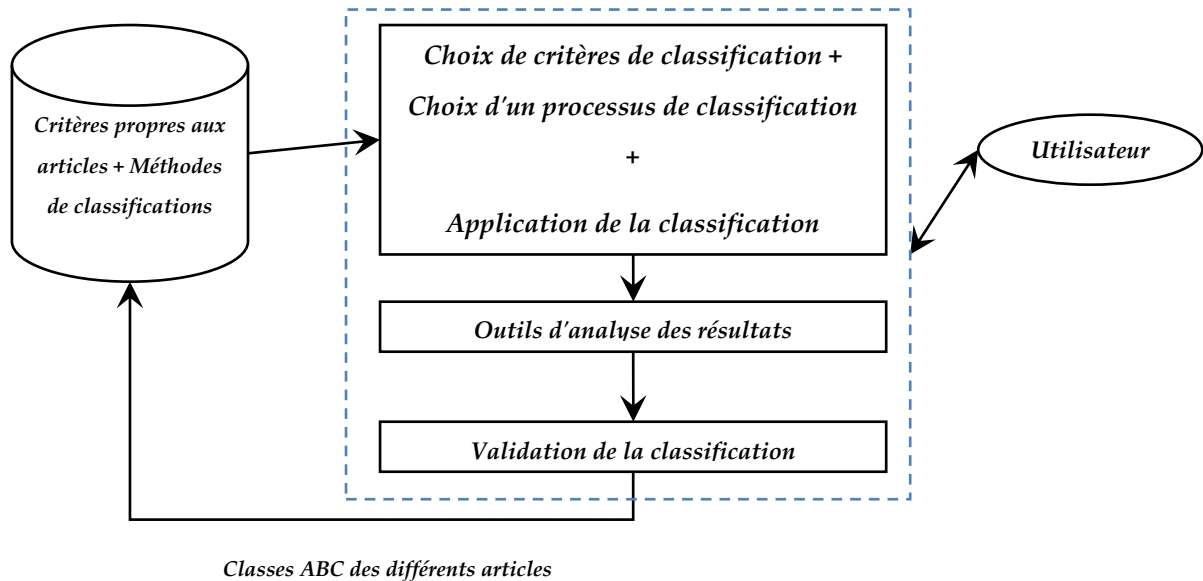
Critères propres aux articles + Méthodes de classifications

Choix de critères de classification +
Choix d'un processus de classification
+
Application de la classification

Utilisateur

Outils d'analyse des résultats

Validation de la classification

Classes ABC des différents articles